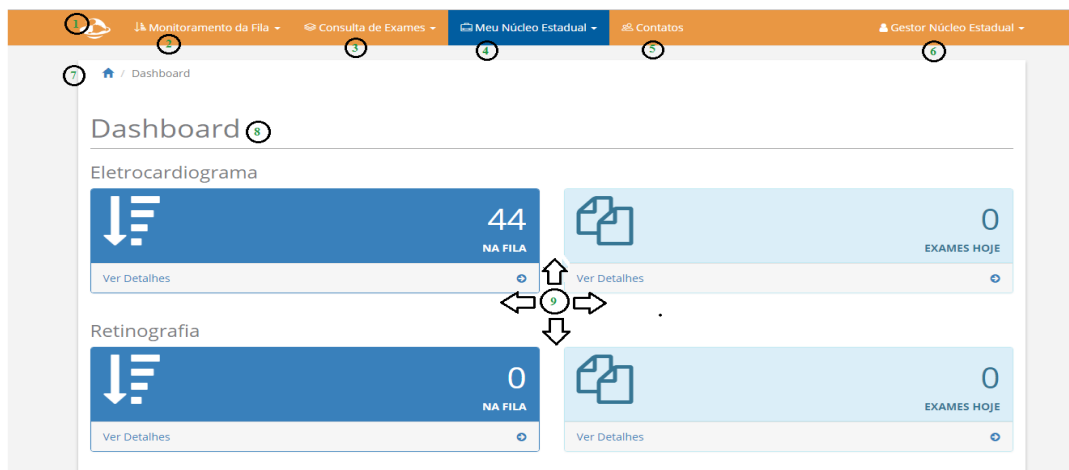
1 Monitoramento da Fila ▾ 2 Consulta de Exames ▾ 3 Meu Núcleo Estadual ▾ 4 Contatos 5 Gestor Núcleo Estadual ▾ 6

7 / Dashboard

Dashboard 8

Eletrocardiograma

44
NA FILA
Ver Detalhes

0
EXAMES HOJE
Ver Detalhes

9

Retinografia

0
NA FILA
Ver Detalhes

0
EXAMES HOJE
Ver Detalhes